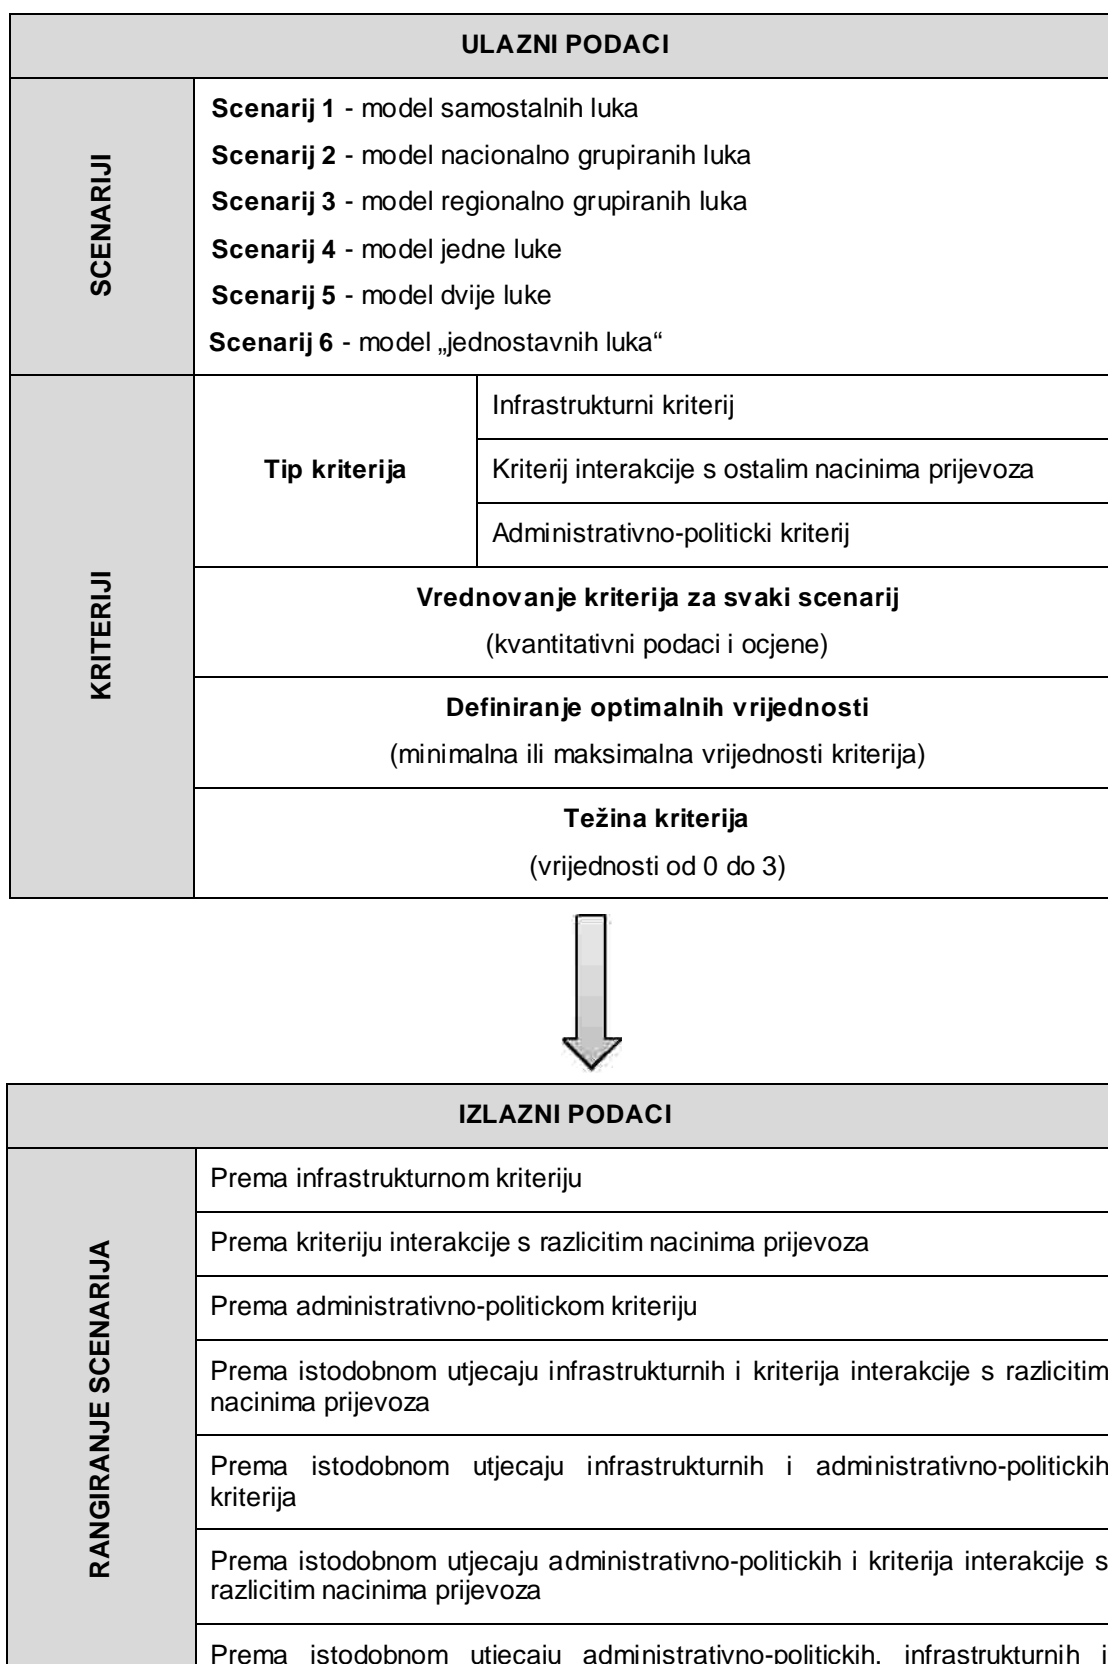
ULAZNI PODACI

SCENARIJI

**Scenarij 1** - model samostalnih luka

**Scenarij 2** - model nacionalno grupiranih luka

**Scenarij 3** - model regionalno grupiranih luka

**Scenarij 4** - model jedne luke

**Scenarij 5** - model dvije luke

**Scenarij 6** - model „jednostavnih luka“

KRITERIJI

| Tip kriterija | Infrastrukturni kriterij |
|---|---|
| | Kriterij interakcije s ostalim nacinima prijevoza |
| | Administrativno-politicki kriterij |

**Vrednovanje kriterija za svaki scenarij**
(kvantitativni podaci i ocjene)

**Definiranje optimalnih vrijednosti**
(minimalna ili maksimalna vrijednosti kriterija)

**Težina kriterija**
(vrijednosti od 0 do 3)

IZLAZNI PODACI

RANGIRANJE SCENARIJA

Prema infrastrukturnom kriteriju

Prema kriteriju interakcije s razlicitim nacinima prijevoza

Prema administrativno-politickom kriteriju

Prema istodobnom utjecaju infrastrukturnih i kriterija interakcije s razlicitim nacinima prijevoza

Prema istodobnom utjecaju infrastrukturnih i administrativno-politickih kriterija

Prema istodobnom utjecaju administrativno-politickih i kriterija interakcije s razlicitim nacinima prijevoza

Prema istodobnom utjecaju administrativno-politickih, infrastrukturnih i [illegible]